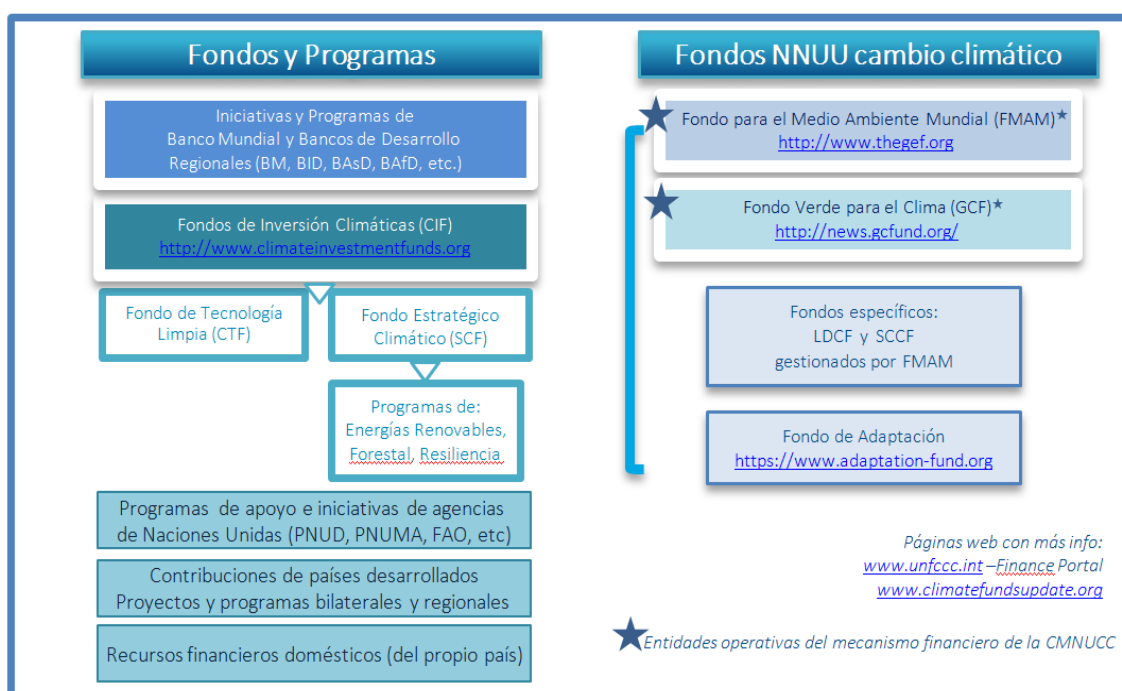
Fondos y Programas

Iniciativas y Programas de Banco Mundial y Bancos de Desarrollo Regionales (BM, BID, BAsD, BAfD, etc.)

Fondos de Inversión Climáticas (CIF)
http://www.climateinvestmentfunds.org

Fondo de Tecnología Limpia (CTF)

Fondo Estratégico Climático (SCF)

Programas de: Energías Renovables, Forestal, Resiliencia

Programas de apoyo e iniciativas de agencias de Naciones Unidas (PNUD, PNUMA, FAO, etc)

Contribuciones de países desarrollados
Proyectos y programas bilaterales y regionales

Recursos financieros domésticos (del propio país)

Fondos NNUU cambio climático

Fondo para el Medio Ambiente Mundial (FMAM)★
http://www.thegef.org

Fondo Verde para el Clima (GCF)★
http://news.gcfund.org/

Fondos específicos:
LDCF y SCCF
gestionados por FMAM

Fondo de Adaptación
https://www.adaptation-fund.org

Páginas web con más info:
www.unfccc.int –Finance Portal
www.climatefundsupdate.org

Entidades operativas del mecanismo financiero de la CMNUCC